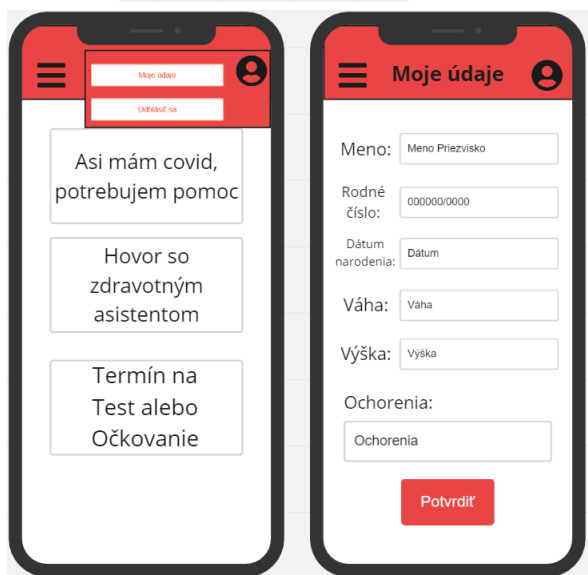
Moje údaje

Odhlásiť sa

Asi mám covid, potrebujem pomoc

Hovor so zdravotným asistentom

Termín na Test alebo Očkovanie

Moje údaje

Meno:
Meno Priezvisko

Rodné číslo:
000000/0000

Dátum narodenia:
Dátum

Váha:
Váha

Výška:
Výška

Ochorenia:
Ochorenia

Potvrdiť